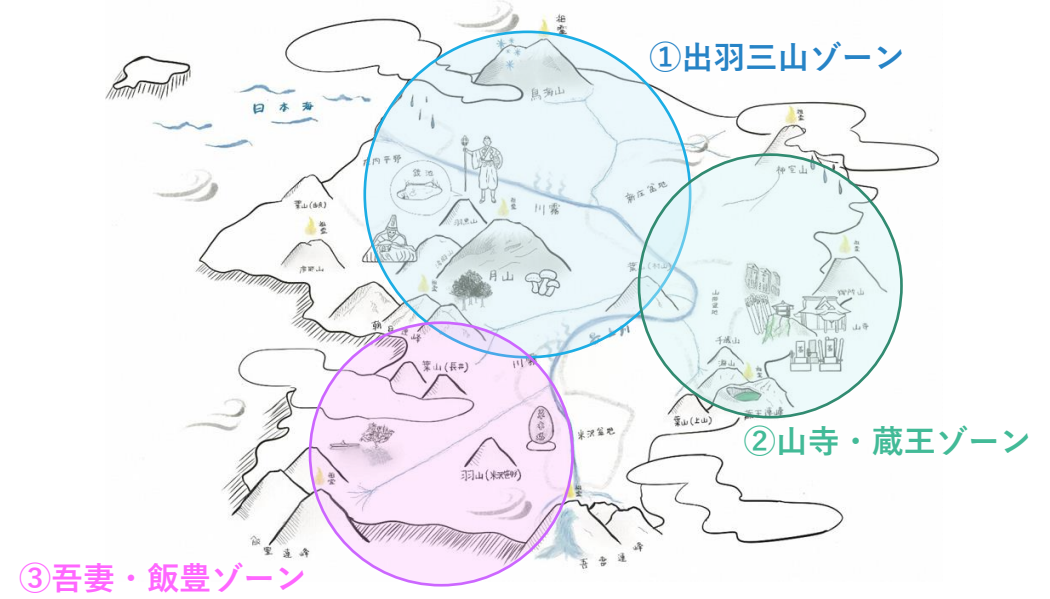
①出羽三山ゾーン

②山寺・蔵王ゾーン

③吾妻・飯豊ゾーン

日本海

鳥海山

庄内平野

川霧

月山

羽黒山

湯殿山

葉山

新庄盆地

神室山

御所山

山寺

蔵王連峰

葉山(上山)

米沢盆地

葉山(長井)

羽山(米沢市)

朝日連峰

飯豊連峰

吾妻連峰